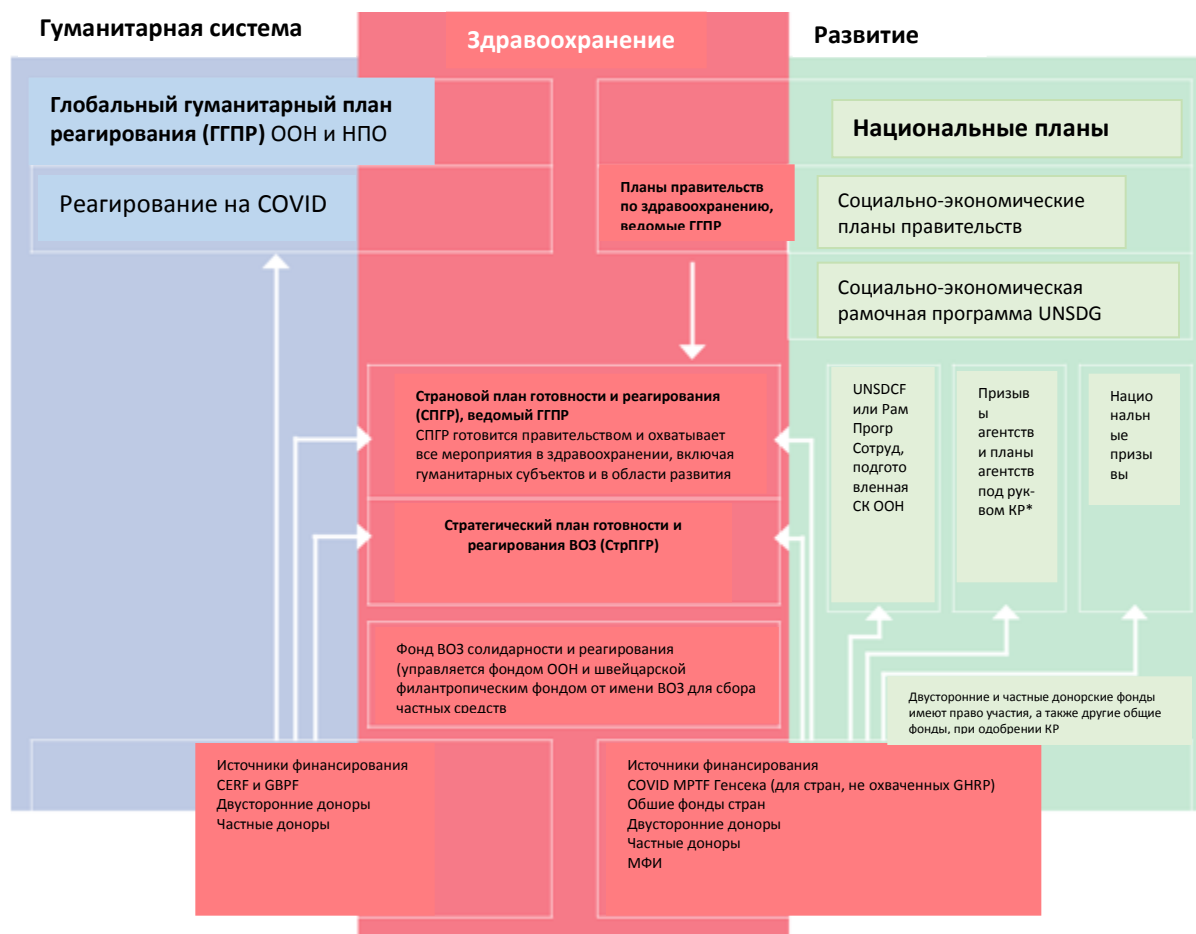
Гуманитарная система

Здравоохранение

Развитие

Глобальный гуманитарный план реагирования (ГГПР) ООН и НПО

Реагирование на COVID

Планы правительств по здравоохранению, ведомые ГГПР

Национальные планы

Социально-экономические планы правительств

Социально-экономическая рамочная программа UNSDG

Страновой план готовности и реагирования (СПГР), ведомый ГГПР
СПГР готовится правительством и охватывает все мероприятия в здравоохранении, включая гуманитарных субъектов и в области развития

Стратегический план готовности и реагирования ВОЗ (СтрПГР)

UNSDCF или Рам Прогр Сотруд, подготовленная СК ООН

Призывы агентств и планы агентств под рук-вом КР*

Национальные призывы

Фонд ВОЗ солидарности и реагирования (управляется фондом ООН и швейцарской филантропическим фондом от имени ВОЗ для сбора частных средств

Двусторонние и частные донорские фонды имеют право участия, а также другие общие фонды, при одобрении КР

Источники финансирования
CERF и GBPF
Двусторонние доноры
Частные доноры

Источники финансирования
COVID MPTF Генсека (для стран, не охваченных GHRP)
Обшие фонды стран
Двусторонние доноры
Частные доноры
МФИ